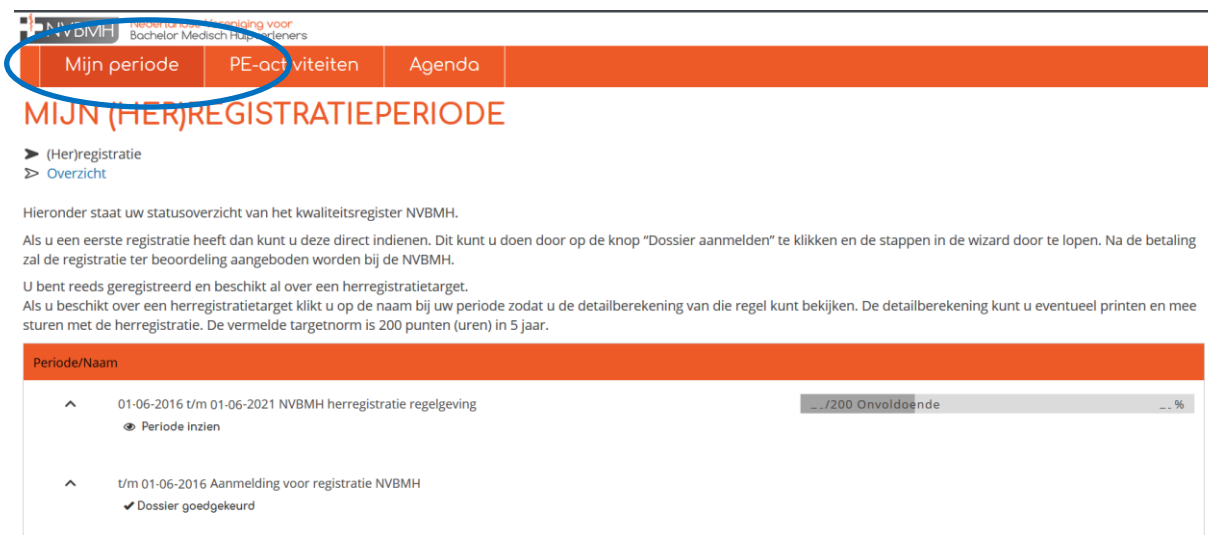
NVBMH Nederlandse Vereniging voor Bachelor Medisch Hulpverleners

Mijn periode PE-activiteiten Agenda

MIJN (HER)REGISTRATIEPERIODE

(Her)registratie
Overzicht

Hieronder staat uw statusoverzicht van het kwaliteitsregister NVBMH.

Als u een eerste registratie heeft dan kunt u deze direct indienen. Dit kunt u doen door op de knop "Dossier aanmelden" te klikken en de stappen in de wizard door te lopen. Na de betaling zal de registratie ter beoordeling aangeboden worden bij de NVBMH.

U bent reeds geregistreerd en beschikt al over een herregistratietarget.
Als u beschikt over een herregistratietarget klikt u op de naam bij uw periode zodat u de detailberekening van die regel kunt bekijken. De detailberekening kunt u eventueel printen en mee sturen met de herregistratie. De vermelde targetnorm is 200 punten (uren) in 5 jaar.

Periode/Naam

01-06-2016 t/m 01-06-2021 NVBMH herregistratie regelgeving
Periode inzien
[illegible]/200 Onvoldoende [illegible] %

t/m 01-06-2016 Aanmelding voor registratie NVBMH
Dossier goedgekeurd